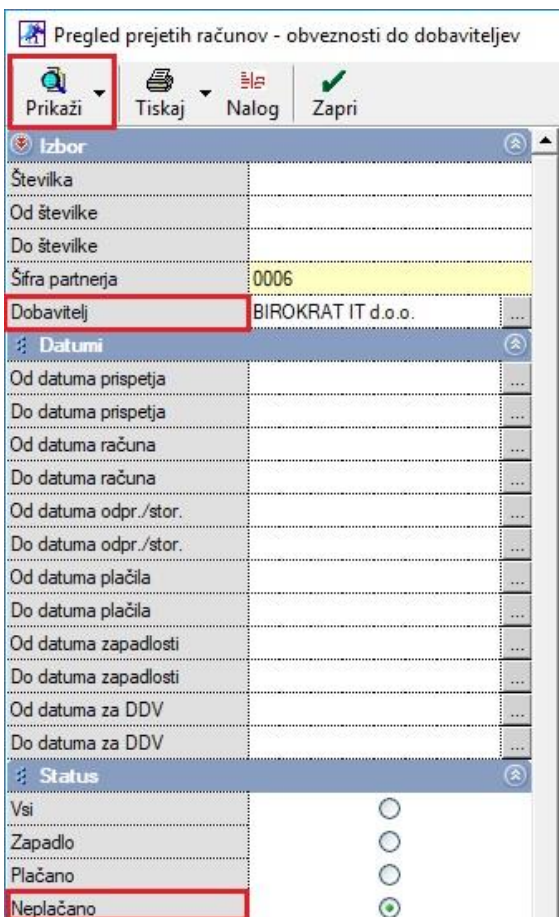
Pregled prejetih računov - obveznosti do dobaviteljev

Prikaži
Tiskaj
Nalog
Zapri

Izbor

| | |
|---|---|
| Številka | |
| Od številke | |
| Do številke | |
| Šifra partnerja | 0006 |
| Dobavitelj | BIROKRAT IT d.o.o. ... |

Datumi

| | |
|---|---|
| Od datuma prispetja | ... |
| Do datuma prispetja | ... |
| Od datuma računa | ... |
| Do datuma računa | ... |
| Od datuma odpr./stor. | ... |
| Do datuma odpr./stor. | ... |
| Od datuma plačila | ... |
| Do datuma plačila | ... |
| Od datuma zapadlosti | ... |
| Do datuma zapadlosti | ... |
| Od datuma za DDV | ... |
| Do datuma za DDV | ... |

Status

| | |
|---|---|
| Vsi | ○ |
| Zapadlo | ○ |
| Plačano | ○ |
| Neplačano | ⊙ |